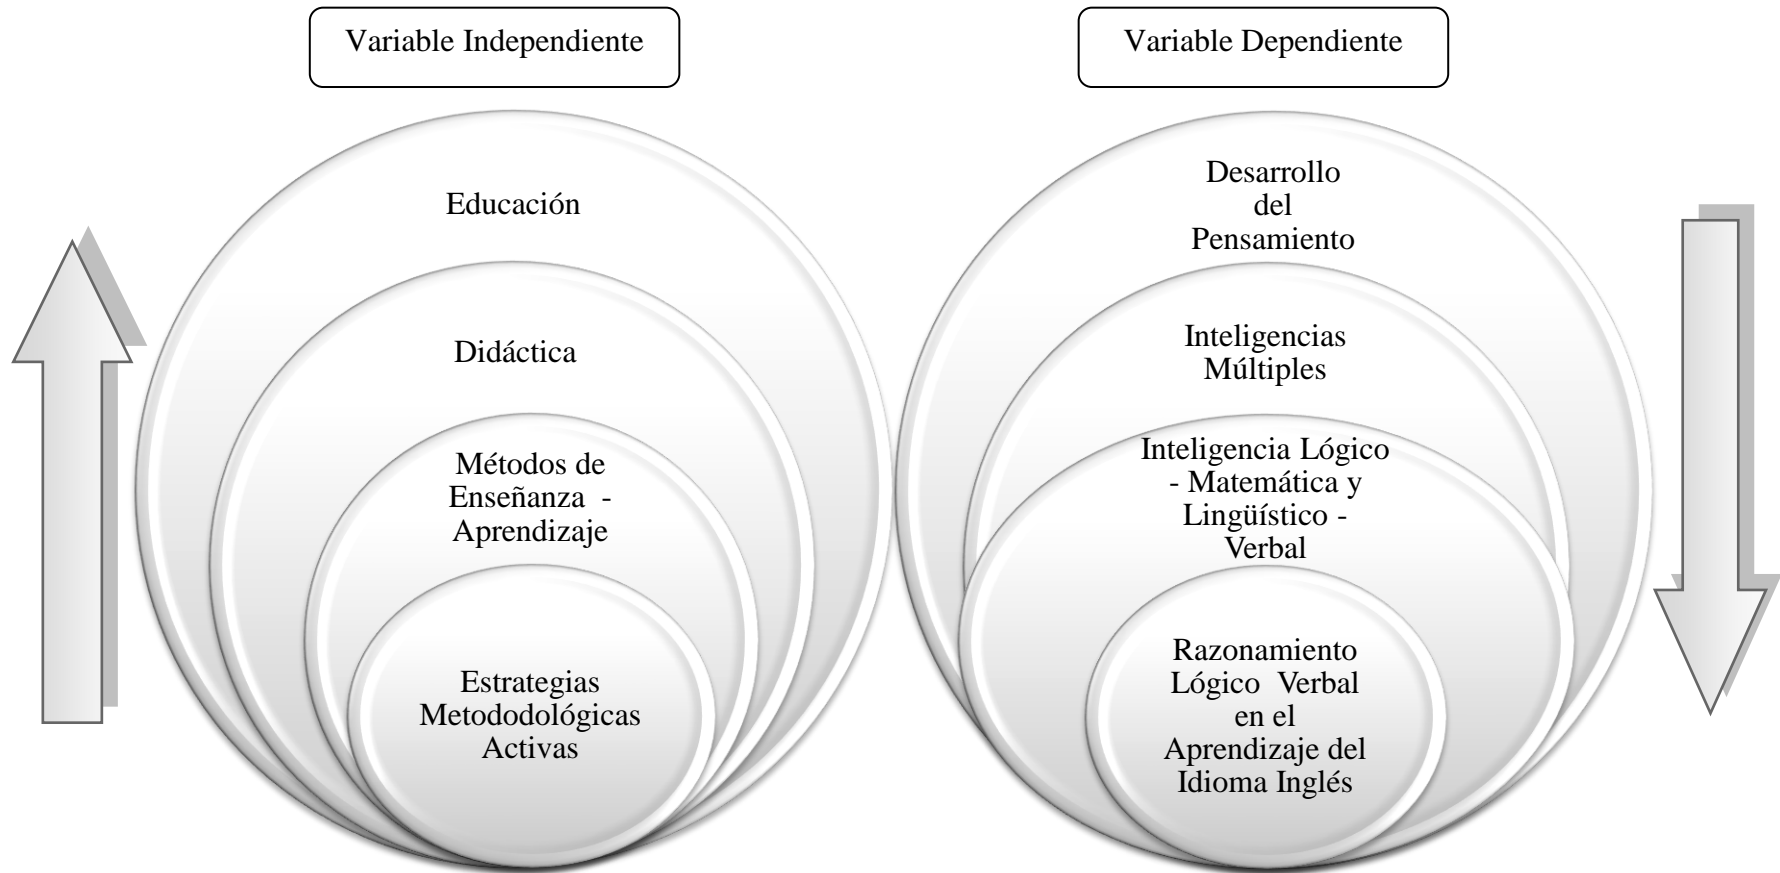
Variable Independiente

Variable Dependiente

Educación

Didáctica

Métodos de Enseñanza - Aprendizaje

Estrategias Metododológicas Activas

Desarrollo del Pensamiento

Inteligencias Múltiples

Inteligencia Lógico - Matemática y Lingüístico - Verbal

Razonamiento Lógico Verbal en el Aprendizaje del Idioma Inglés